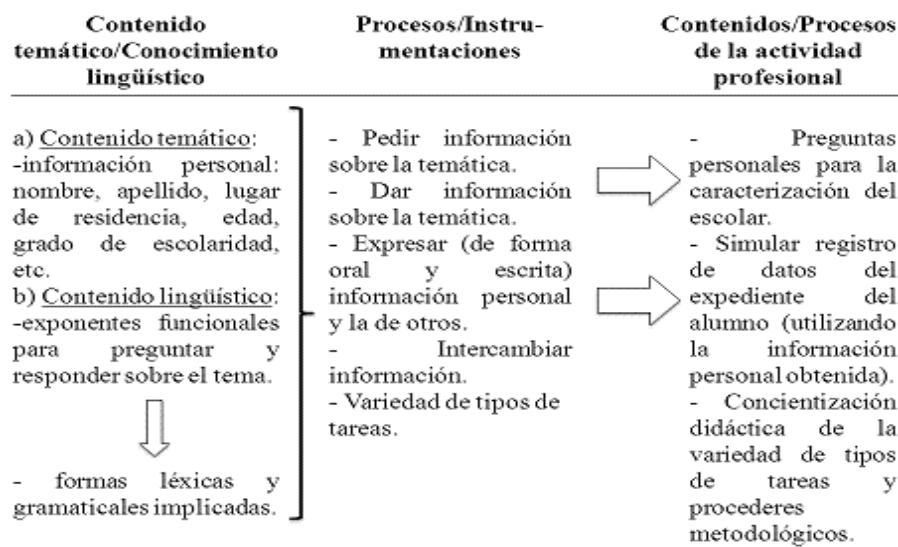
| Contenido temático/Conocimiento lingüístico | Procesos/Instrumentaciones | Contenidos/Procesos de la actividad profesional |
|---|---|---|
| a) Contenido temático: -información personal: nombre, apellido, lugar de residencia, edad, grado de escolaridad, etc. b) Contenido lingüístico: -exponentes funcionales para preguntar y responder sobre el tema. - formas léxicas y gramaticales implicadas. | - Pedir información sobre la temática. - Dar información sobre la temática. - Expresar (de forma oral y escrita) información personal y la de otros. - Intercambiar información. - Variedad de tipos de tareas. | - Preguntas personales para la caracterización del escolar. - Simular registro de datos del expediente del alumno (utilizando la información personal obtenida). - Concientización didáctica de la variedad de tipos de tareas y procederes metodológicos. |